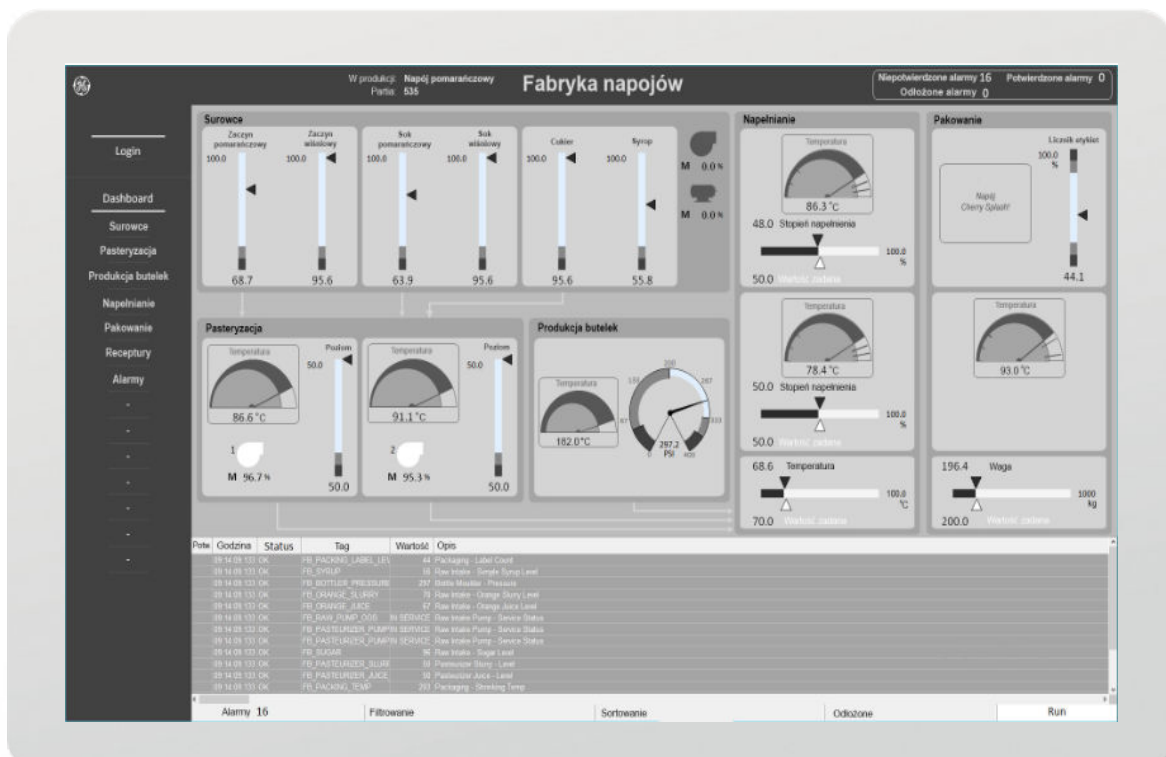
W produkcji: Napój pomarańczowy
Partia: 535

Fabryka napojów

Niepotwierdzone alarmy 16 Potwierdzone alarmy 0
Odłożone alarmy 0

Login

Dashboard
Surowce
Pasteryzacja
Produkcja butelek
Napełnianie
Pakowanie
Receptury
Alarmy
-
-
-
-
-
-

Surowce

Zaczyn pomarańczowy 100.0 68.7
Zaczyn wiśniowy 100.0 95.6
Sok pomarańczowy 100.0 63.9
Sok wiśniowy 100.0 95.6
Cukier 100.0 95.6
Syrop 100.0 55.8

M 0.0 %
M 0.0 %

Pasteryzacja

Temperatura
86.6 °C
Poziom 50.0
1
M 96.7 %
50.0

Temperatura
91.1 °C
Poziom 50.0
2
M 95.3 %
50.0

Produkcja butelek

Temperatura
182.0 °C
133 200 267 67 333 0 400
297.2 PSI

Napełnianie

Temperatura
86.3 °C
48.0 Stopień napełnienia
100.0 %
50.0 Wartość zadana

Temperatura
78.4 °C
50.0 Stopień napełnienia
100.0 %
50.0 Wartość zadana

68.6 Temperatura
100.0 °C
70.0 Wartość zadana

Pakowanie

Licznik etykiet
100.0 %
Napój Cherry Splash!
44.1

Temperatura
93.0 °C

196.4 Waga
1000 kg
200.0 Wartość zadana

| Potw | Godzina | Status | Tag | Wartość | Opis |
|---|---|---|---|---|---|
| | 09:14:09.133 | OK | FB_PACKING_LABEL_LEV | 44 | Packaging - Label Count |
| | 09:14:09.133 | OK | FB_SYRUP | 56 | Raw Intake - Simple Syrup Level |
| | 09:14:09.133 | OK | FB_BOTTLER_PRESSURE | 297 | Bottle Moulder - Pressure |
| | 09:14:09.133 | OK | FB_ORANGE_SLURRY | 78 | Raw Intake - Orange Slurry Level |
| | 09:14:09.133 | OK | FB_ORANGE_JUICE | 67 | Raw Intake - Orange Juice Level |
| | 09:14:09.133 | OK | FB_RAW_PUMP_O.0.S | IN SERVICE | Raw Intake Pump - Service Status |
| | 09:14:09.133 | OK | FB_PASTEURIZER_PUMP | IN SERVICE | Raw Intake Pump - Service Status |
| | 09:14:09.133 | OK | FB_PASTEURIZER_PUMP | IN SERVICE | Raw Intake Pump - Service Status |
| | 09:14:09.133 | OK | FB_SUGAR | 96 | Raw Intake - Sugar Level |
| | 09:14:09.133 | OK | FB_PASTEURIZER_SLURR | 50 | Pasteurizer Slurry - Level |
| | 09:14:09.133 | OK | FB_PASTEURIZER_JUICE | 50 | Pasteurizer Juice - Level |
| | 09:14:09.133 | OK | FB_PACKING_TEMP | 293 | Packaging - Shrinking Temp |

Alarmy 16 | Filtrowanie | Sortowanie | Odłożone | Run